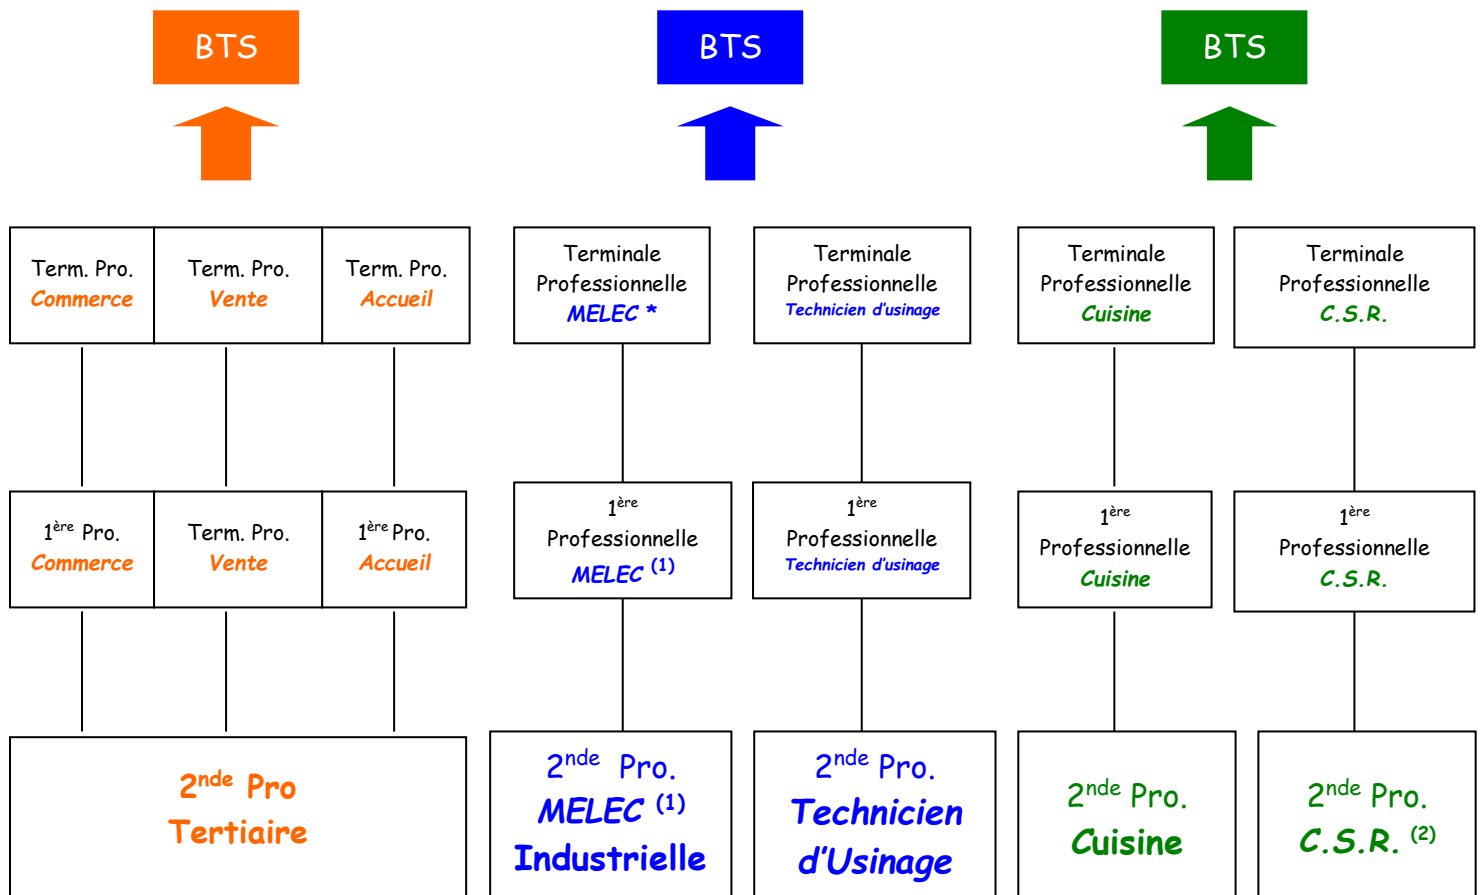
BTS

BTS

BTS

Term. Pro. Commerce

Term. Pro. Vente

Term. Pro. Accueil

Terminale Professionnelle MELEC *

Terminale Professionnelle Technicien d'usinage

Terminale Professionnelle Cuisine

Terminale Professionnelle C.S.R.

$1^{ère}$ Pro. Commerce

Term. Pro. Vente

$1^{ère}$ Pro. Accueil

$1^{ère}$ Professionnelle MELEC $^{(1)}$

$1^{ère}$ Professionnelle Technicien d'usinage

$1^{ère}$ Professionnelle Cuisine

$1^{ère}$ Professionnelle C.S.R.

$2^{nde}$ Pro Tertiaire

$2^{nde}$ Pro. MELEC $^{(1)}$ Industrielle

$2^{nde}$ Pro. Technicien d'Usinage

$2^{nde}$ Pro. Cuisine

$2^{nde}$ Pro. C.S.R. $^{(2)}$